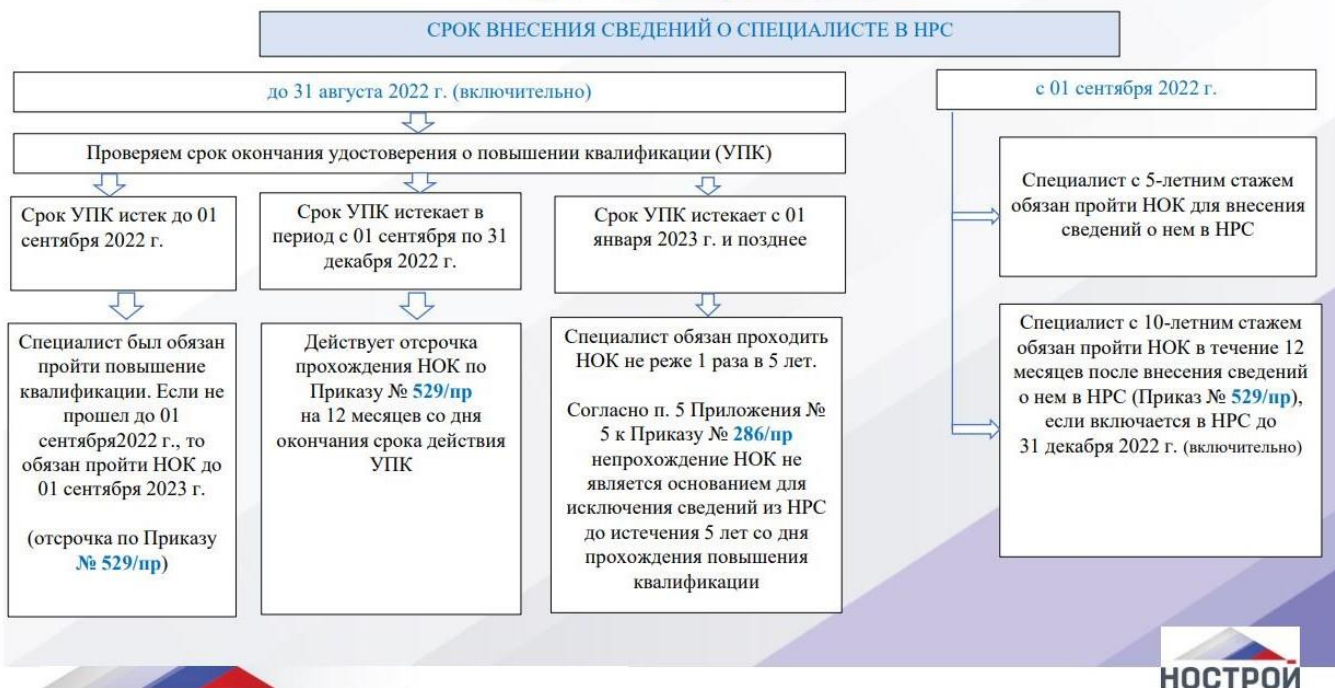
СРОК ВНЕСЕНИЯ СВЕДЕНИЙ О СПЕЦИАЛИСТЕ В НРС

до 31 августа 2022 г. (включительно)

с 01 сентября 2022 г.

Проверяем срок окончания удостоверения о повышении квалификации (УПК)

Срок УПК истек до 01 сентября 2022 г.

Срок УПК истекает в период с 01 сентября по 31 декабря 2022 г.

Срок УПК истекает с 01 января 2023 г. и позднее

Специалист с 5-летним стажем обязан пройти НОК для внесения сведений о нем в НРС

Специалист был обязан пройти повышение квалификации. Если не прошел до 01 сентября2022 г., то обязан пройти НОК до 01 сентября 2023 г.

(отсрочка по Приказу № 529/пр)

Действует отсрочка прохождения НОК по Приказу № 529/пр на 12 месяцев со дня окончания срока действия УПК

Специалист обязан проходить НОК не реже 1 раза в 5 лет.

Согласно п. 5 Приложения № 5 к Приказу № 286/пр непрохождение НОК не является основанием для исключения сведений из НРС до истечения 5 лет со дня прохождения повышения квалификации

Специалист с 10-летним стажем обязан пройти НОК в течение 12 месяцев после внесения сведений о нем в НРС (Приказ № 529/пр), если включается в НРС до 31 декабря 2022 г. (включительно)

НОСТРОЙ